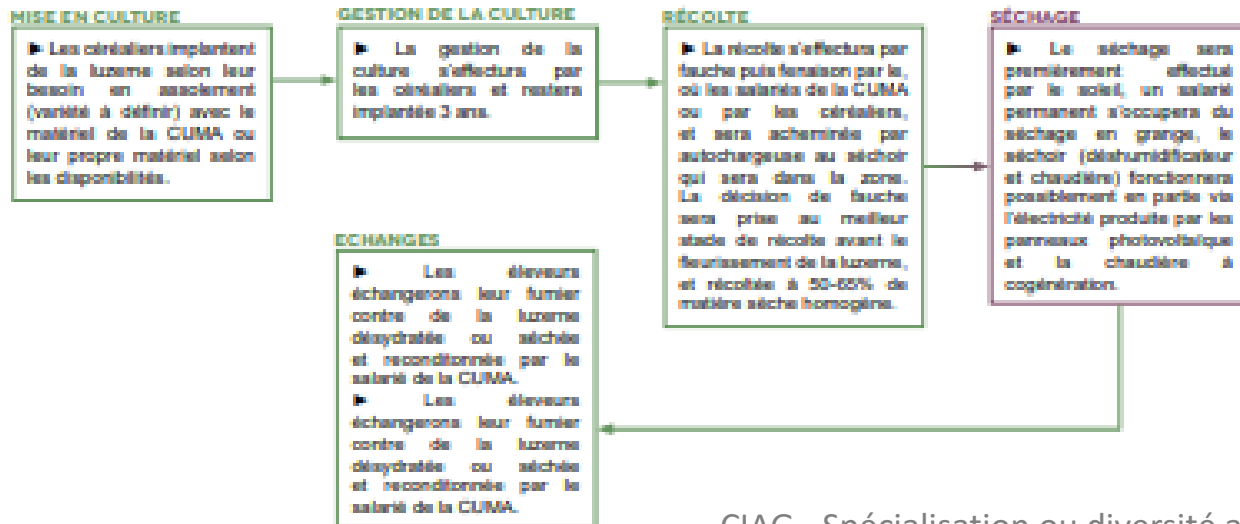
MISE EN CULTURE

► Les céréaliers implantent de la luzerne selon leur besoin en assolement (variété à définir) avec le matériel de la CUMA ou leur propre matériel selon les disponibilités.

GESTION DE LA CULTURE

► La gestion de la culture s'effectura par les céréaliers et restera implantée 3 ans.

RÉCOLTE

► La récolte s'effectura par fauche puis fenaison par le, où les salariés de la CUMA ou par les céréaliers, et sera acheminée par autochargeuse au séchoir qui sera dans la zone. La décision de fauche sera prise au meilleur stade de récolte avant le fleurissement de la luzerne, et récoltée à 50-65% de matière sèche homogène.

SÉCHAGE

► Le séchage sera premièrement effectué par le soleil, un salarié permanent s'occupera du séchage en grange, le séchoir (déshumidificateur et chaudière) fonctionnera possiblement en partie via l'électricité produite par les panneaux photovoltaïque et la chaudière à cogénération.

ECHANGES

► Les éleveurs échangerons leur fumier contre de la luzerne déshydratée ou séchée et reconditionnée par le salarié de la CUMA.
► Les éleveurs échangerons leur fumier contre de la luzerne déshydratée ou séchée et reconditionnée par le salarié de la CUMA.

CIAG - Spécialisation ou diversité a